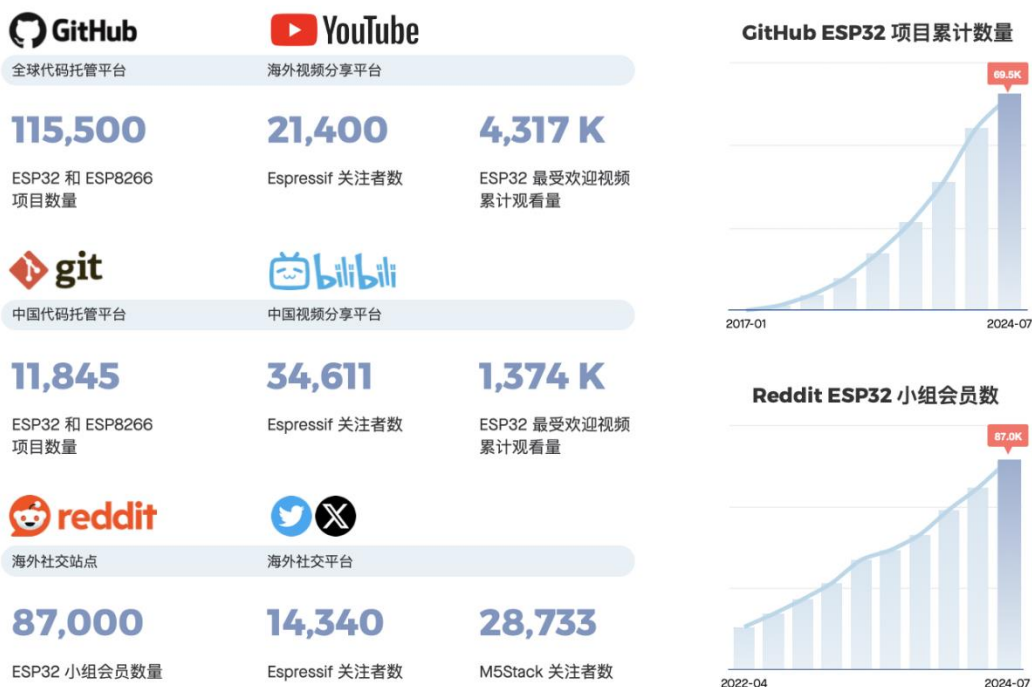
GitHub

全球代码托管平台

YouTube

海外视频分享平台

115,500

ESP32 和 ESP8266 项目数量

21,400

Espressif 关注者数

4,317 K

ESP32 最受欢迎视频累计观看量

git

中国代码托管平台

bilibili

中国视频分享平台

11,845

ESP32 和 ESP8266 项目数量

34,611

Espressif 关注者数

1,374 K

ESP32 最受欢迎视频累计观看量

reddit

海外社交站点

海外社交平台

87,000

ESP32 小组会员数量

14,340

Espressif 关注者数

28,733

M5Stack 关注者数

GitHub ESP32 项目累计数量

69.5K

2017-01

2024-07

Reddit ESP32 小组会员数

87.0K

2022-04

2024-07